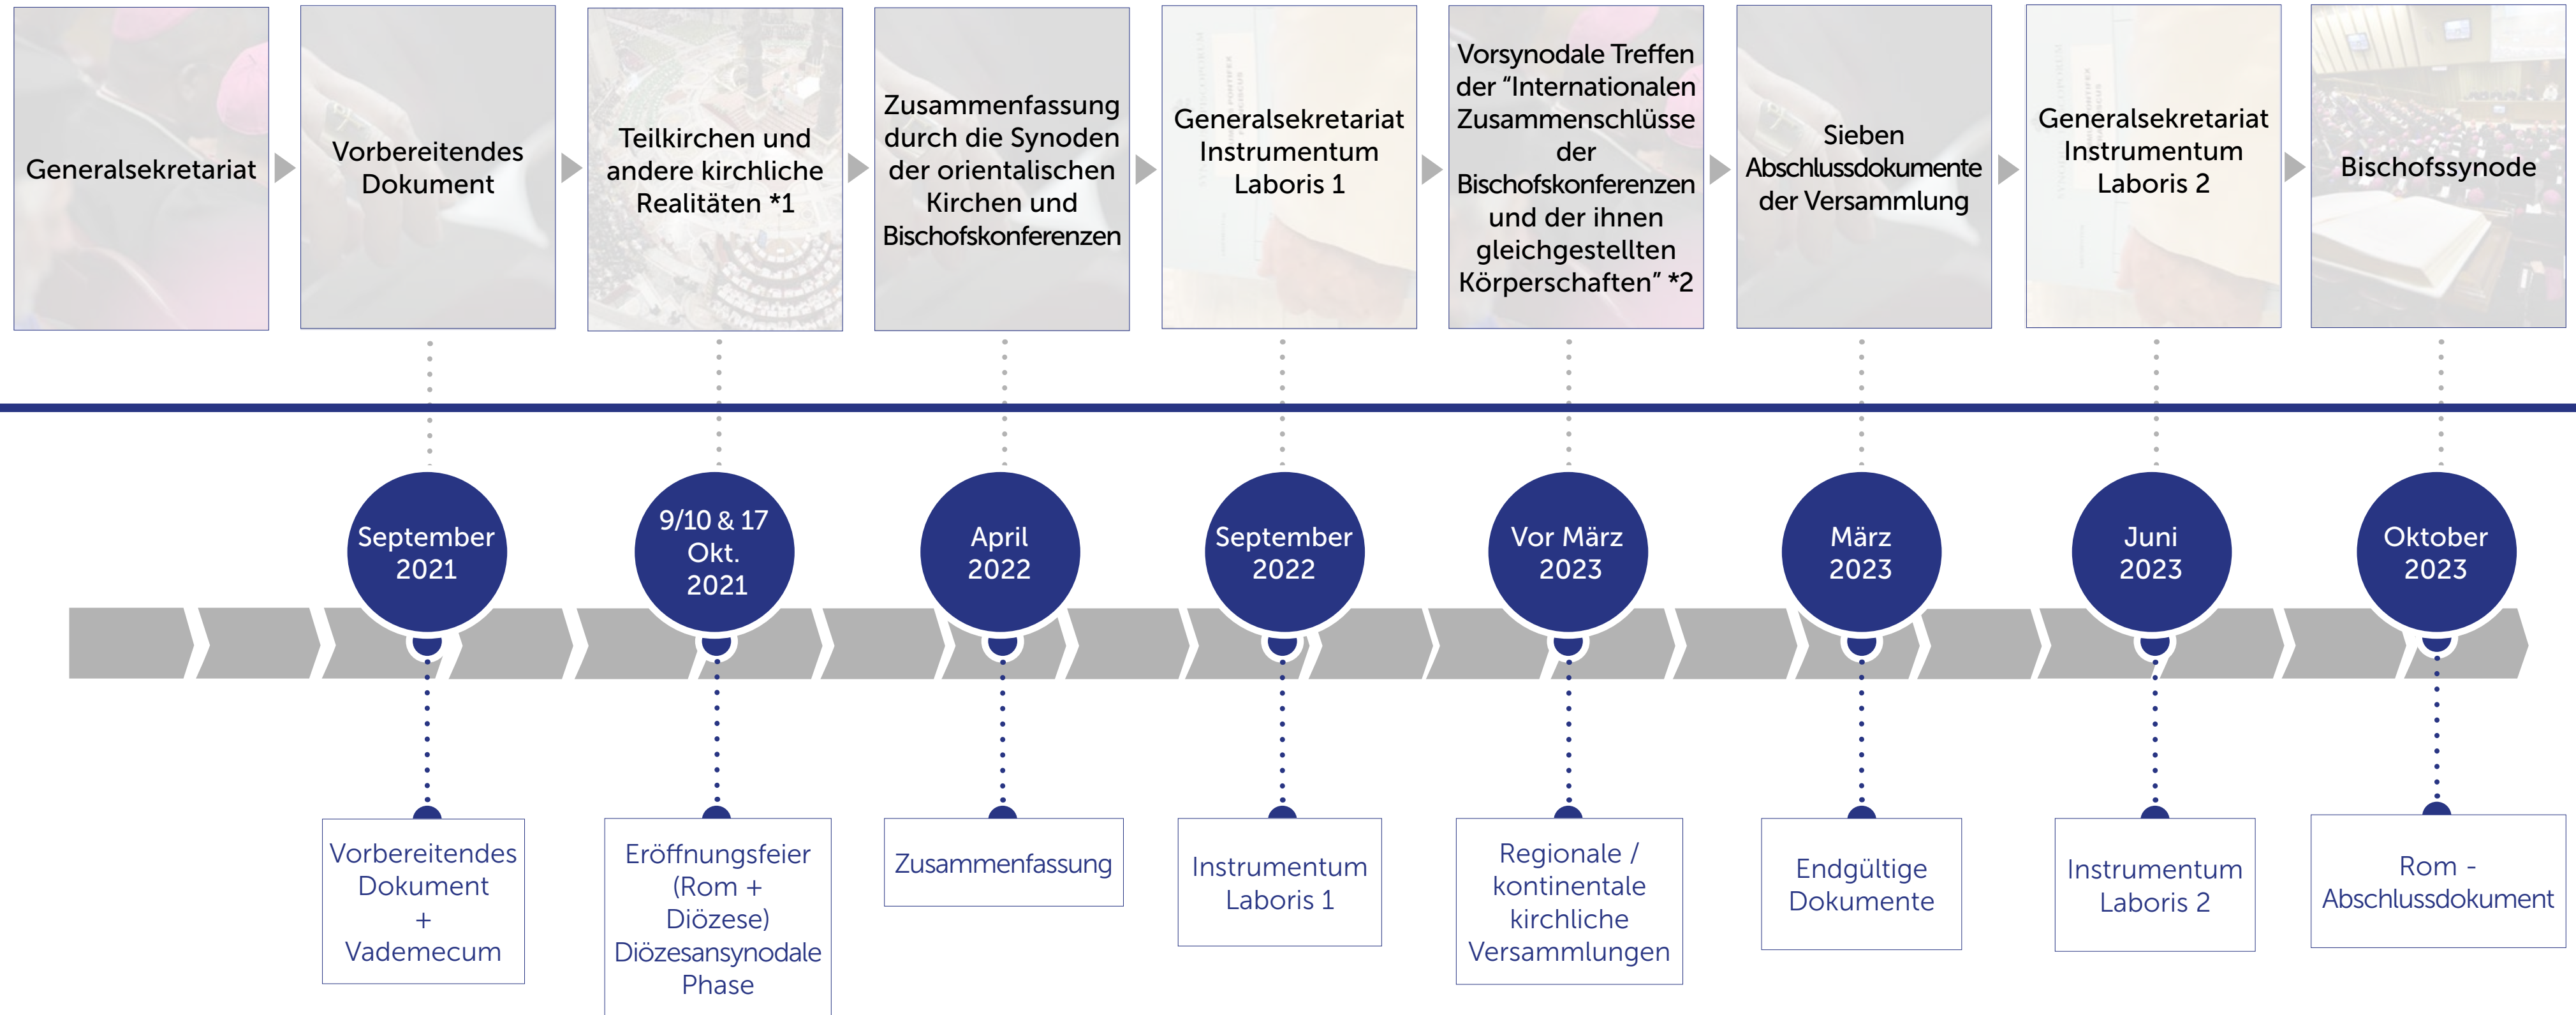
Generalsekretariat

Vorbereitendes Dokument

Teilkirchen und andere kirchliche Realitäten *1

Zusammenfassung durch die Synoden der orientalischen Kirchen und Bischofskonferenzen

Generalsekretariat Instrumentum Laboris 1

Vorsynodale Treffen der “Internationalen Zusammenschlüsse der Bischofskonferenzen und der ihnen gleichgestellten Körperschaften” *2

Sieben Abschlussdokumente der Versammlung

Generalsekretariat Instrumentum Laboris 2

Bischofssynode

September 2021

9/10 & 17 Okt. 2021

April 2022

September 2022

Vor März 2023

März 2023

Juni 2023

Oktober 2023

Vorbereitendes Dokument + Vademecum

Eröffnungsfeier (Rom + Diözese) Diözesansynodale Phase

Zusammenfassung

Instrumentum Laboris 1

Regionale / kontinentale kirchliche Versammlungen

Endgültige Dokumente

Instrumentum Laboris 2

Rom - Abschlussdokument